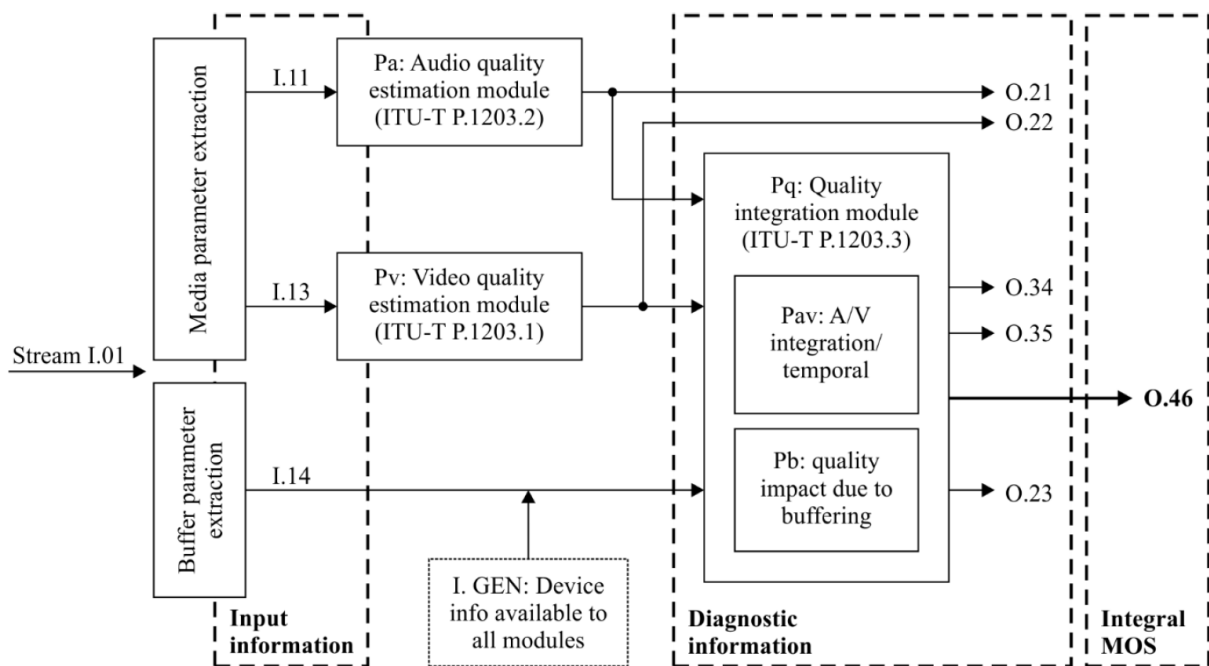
Media parameter extraction

I.11

Pa: Audio quality estimation module (ITU-T P.1203.2)

O.21

O.22

Pq: Quality integration module (ITU-T P.1203.3)

I.13

Pv: Video quality estimation module (ITU-T P.1203.1)

Pav: A/V integration/ temporal

O.34

O.35

Stream I.01

O.46

Buffer parameter extraction

I.14

Pb: quality impact due to buffering

O.23

I. GEN: Device info available to all modules

Input information

Diagnostic information

Integral MOS